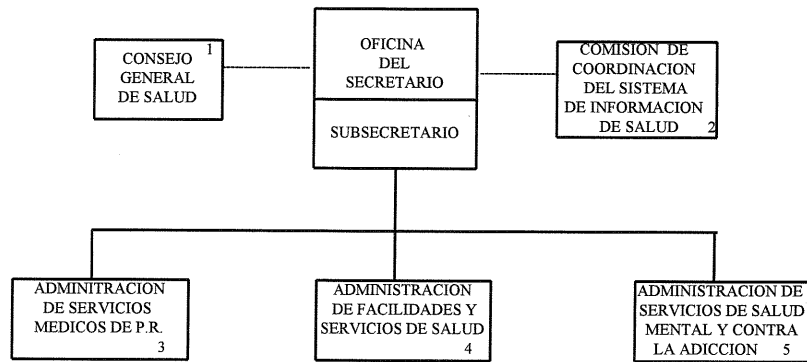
CONSEJO GENERAL DE SALUD 1

OFICINA DEL SECRETARIO

SUBSECRETARIO

COMISION DE COORDINACION DEL SISTEMA DE INFORMACION DE SALUD 2

ADMINITRACION DE SERVICIOS MEDICOS DE P.R. 3

ADMINISTRACION DE FACILIDADES Y SERVICIOS DE SALUD 4

ADMINISTRACION DE SERVICIOS DE SALUD MENTAL Y CONTRA LA ADICCION 5